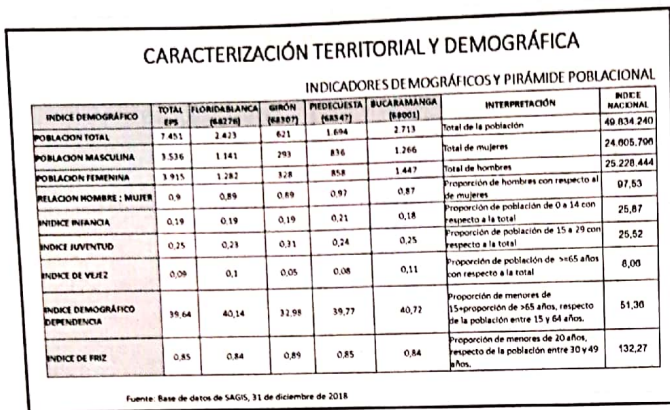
CARACTERIZACIÓN TERRITORIAL Y DEMOGRÁFICA

INDICADORES DEMOGRÁFICOS Y PIRÁMIDE POBLACIONAL

| INDICE DEMOGRÁFICO | TOTAL EPS | FLORIDABLANCA (68276) | GIRÓN (68307) | PIEDECUESTA (68547) | BUCARAMANGA (68001) | INTERPRETACIÓN | INDICE NACIONAL |
|---|---|---|---|---|---|---|---|
| POBLACION TOTAL | 7.451 | 2.423 | 621 | 1.694 | 2.713 | Total de la población | 49.834.240 |
| POBLACION MASCULINA | 3.536 | 1.141 | 293 | 836 | 1.266 | Total de mujeres | 24.605.796 |
| POBLACION FEMENINA | 3.915 | 1.282 | 328 | 858 | 1.447 | Total de hombres | 25.228.444 |
| RELACION HOMBRE : MUJER | 0,9 | 0,89 | 0,89 | 0,97 | 0,87 | Proporción de hombres con respecto al de mujeres | 97,53 |
| INDICE INFANCIA | 0,19 | 0,19 | 0,19 | 0,21 | 0,18 | Proporción de población de 0 a 14 con respecto a la total | 25,87 |
| INDICE JUVENTUD | 0,25 | 0,23 | 0,31 | 0,24 | 0,25 | Proporción de población de 15 a 29 con respecto a la total | 25,52 |
| INDICE DE VEJEZ | 0,09 | 0,1 | 0,05 | 0,08 | 0,11 | Proporción de población de >=65 años con respecto a la total | 8,00 |
| INDICE DEMOGRÁFICO DEPENDENCIA | 39,64 | 40,14 | 32,98 | 39,77 | 40,72 | Proporción de menores de 15+proporción de >65 años, respecto de la población entre 15 y 64 años. | 51,30 |
| INDICE DE FRIZ | 0,85 | 0,84 | 0,89 | 0,85 | 0,84 | Proporción de menores de 20 años, respecto de la población entre 30 y 49 años. | 132,27 |

Fuente: Base de datos de SAGIS, 31 de diciembre de 2018